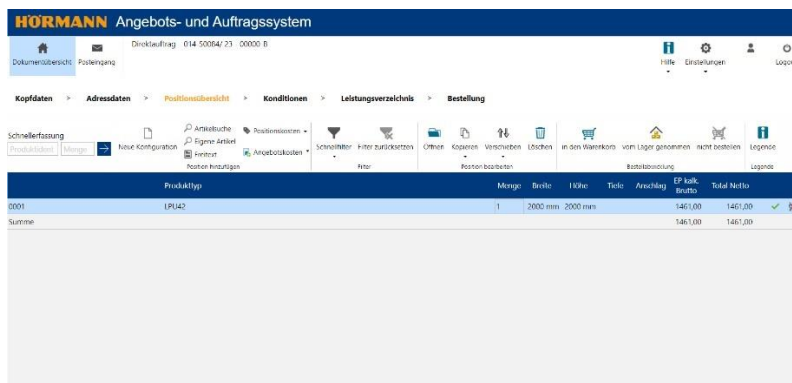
HÖRMANN Angebots- und Auftragssystem

Dokumentübersicht Posteingang

Direktauftrag 014 50084/23 00000 B

Hilfe Einstellungen Logo

Kopfdaten > Adressdaten > Positionsübersicht > Konditionen > Leistungsverzeichnis > Bestellung

Schnellerfassung
Produktident Menge

Neue Konfiguration

Artikelsuche
Eigene Artikel
Freitext

Positionssonstem
Angebotskosten

Position hinzufügen

Schnellfilter Filter zurücksetzen
Filter

Öffnen Kopieren Verschieben Löschen
Position bearbeiten

In den Warenkorb vom Lager genommen nicht bestellen
Bestellabwicklung

Legende
Legende

| | Produkttyp | Menge | Breite | Höhe | Tiefe | Anschlag | EP kalk. Brutto | Total Netto |
|---|---|---|---|---|---|---|---|---|
| 0001 | LPU42 | 1 | 2000 mm | 2000 mm | | | 1461,00 | 1461,00 |
| Summe | | | | | | | 1461,00 | 1461,00 |